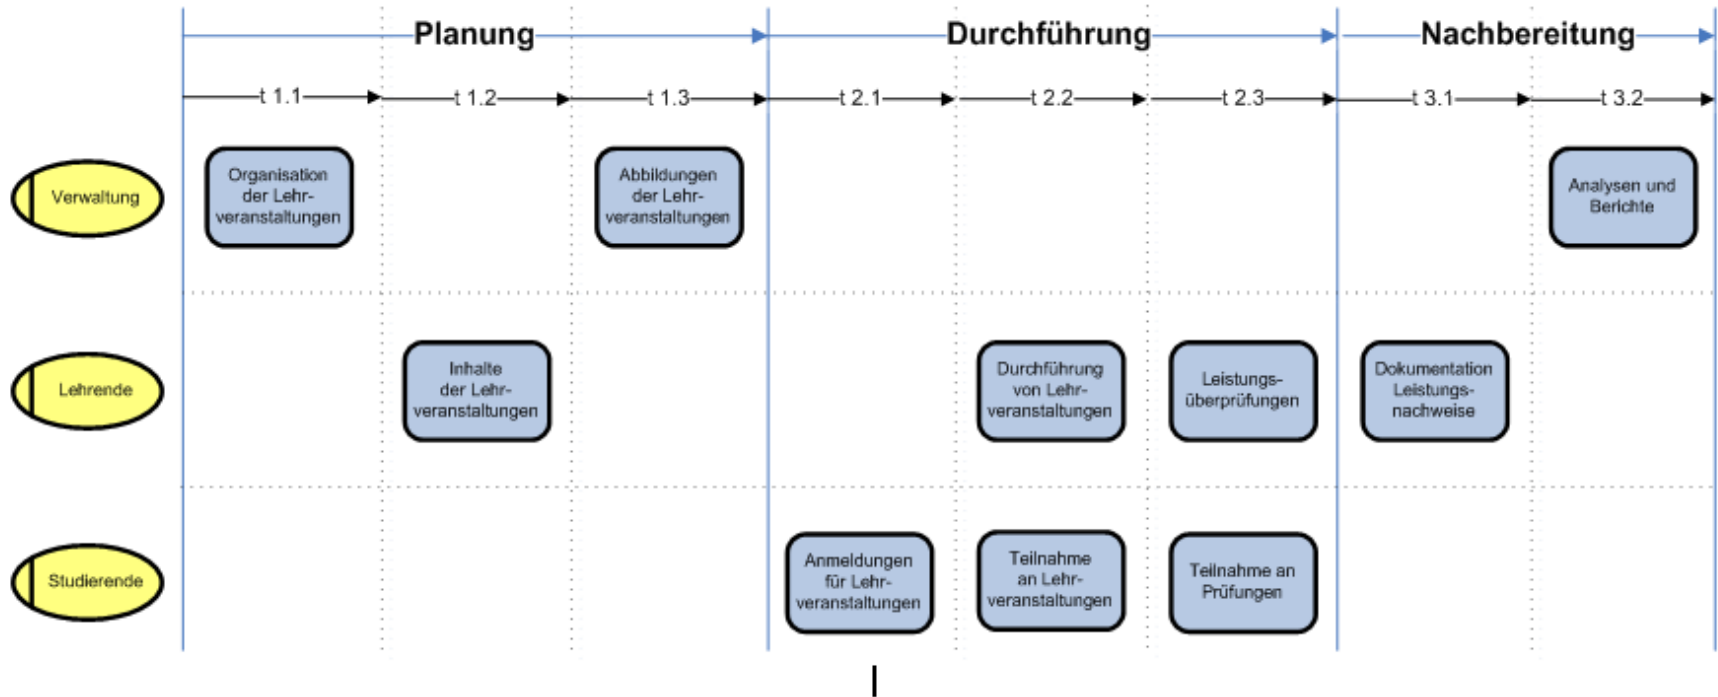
Planung

Durchführung

Nachbereitung

t 1.1

t 1.2

t 1.3

t 2.1

t 2.2

t 2.3

t 3.1

t 3.2

Verwaltung

Organisation der Lehrveranstaltungen

Abbildungen der Lehrveranstaltungen

Analysen und Berichte

Lehrende

Inhalte der Lehrveranstaltungen

Durchführung von Lehrveranstaltungen

Leistungsüberprüfungen

Dokumentation Leistungsnachweise

Studierende

Anmeldungen für Lehrveranstaltungen

Teilnahme an Lehrveranstaltungen

Teilnahme an Prüfungen